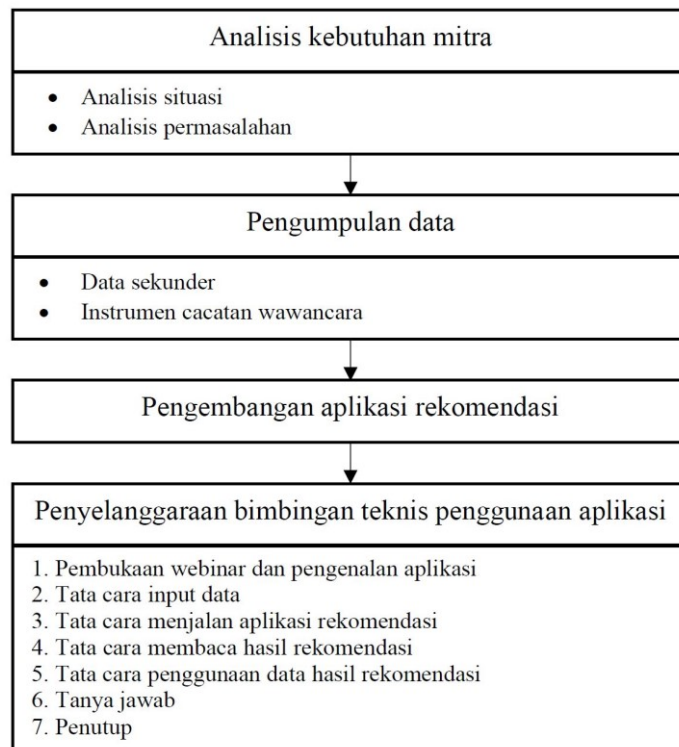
Analisis kebutuhan mitra

- Analisis situasi
- Analisis permasalahan

Pengumpulan data

- Data sekunder
- Instrumen cacatan wawancara

Pengembangan aplikasi rekomendasi

Penyelanggaraan bimbingan teknis penggunaan aplikasi

1. Pembukaan webinar dan pengenalan aplikasi
2. Tata cara input data
3. Tata cara menjalan aplikasi rekomendasi
4. Tata cara membaca hasil rekomendasi
5. Tata cara penggunaan data hasil rekomendasi
6. Tanya jawab
7. Penutup